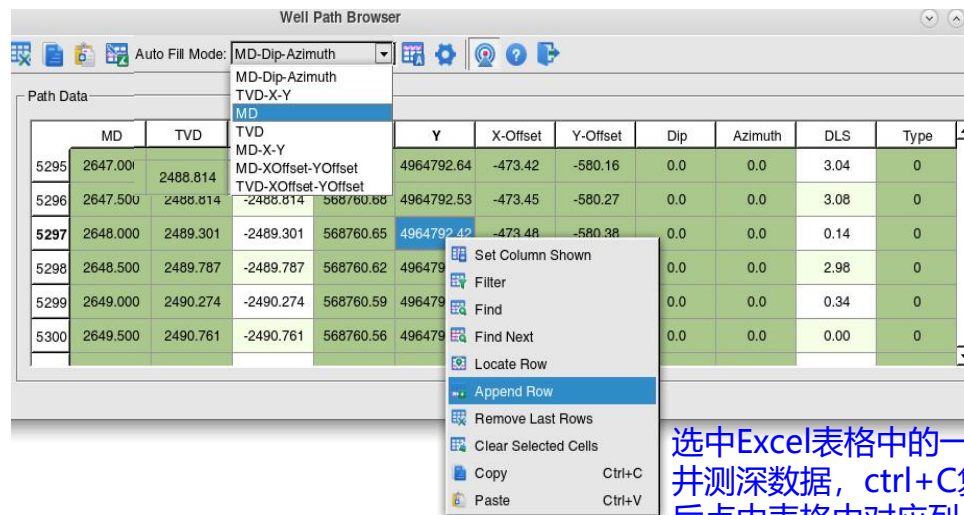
Well Path Browser

Auto Fill Mode: MD-Dip-Azimuth

MD-Dip-Azimuth
TVD-X-Y
MD
TVD
MD-X-Y
MD-XOffset-YOffset
TVD-XOffset-YOffset

Path Data

| | MD | TVD | | Y | X-Offset | Y-Offset | Dip | Azimuth | DLS | Type |
|---|---|---|---|---|---|---|---|---|---|---|
| 5295 | 2647.00 | 2488.814 | | 4964792.64 | -473.42 | -580.16 | 0.0 | 0.0 | 3.04 | 0 |
| 5296 | 2647.500 | 2488.814 | -2488.814 | 568760.68 4964792.53 | -473.45 | -580.27 | 0.0 | 0.0 | 3.08 | 0 |
| 5297 | 2648.000 | 2489.301 | -2489.301 | 568760.65 4964792.42 | -473.48 | -580.38 | 0.0 | 0.0 | 0.14 | 0 |
| 5298 | 2648.500 | 2489.787 | -2489.787 | 568760.62 496479 | | | 0.0 | 0.0 | 2.98 | 0 |
| 5299 | 2649.000 | 2490.274 | -2490.274 | 568760.59 496479 | | | 0.0 | 0.0 | 0.34 | 0 |
| 5300 | 2649.500 | 2490.761 | -2490.761 | 568760.56 496479 | | | 0.0 | 0.0 | 0.00 | 0 |

Set Column Shown
Filter
Find
Find Next
Locate Row
Append Row
Remove Last Rows
Clear Selected Cells
Copy Ctrl+C
Paste Ctrl+V

选中Excel表格中的一
井测深数据，ctrl+C
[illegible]